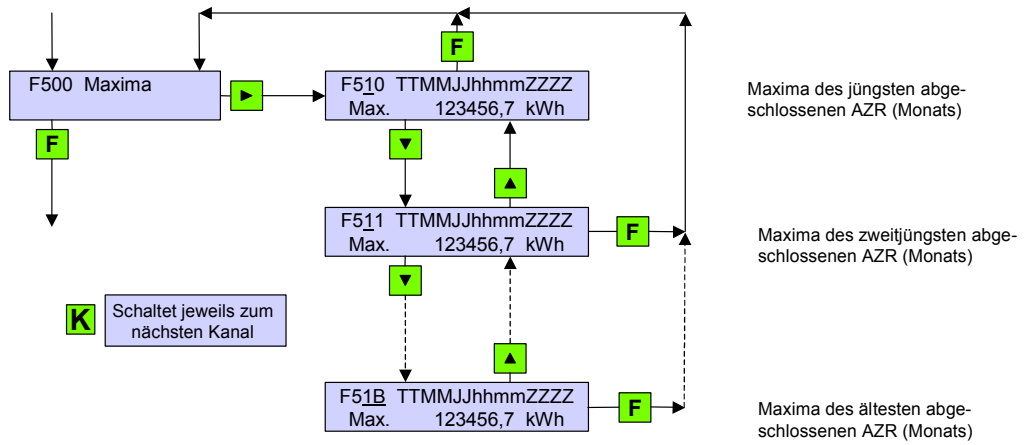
F500 Maxima

F

F

F510 TTMMJJhhmmZZZZ
Max. 123456,7 kWh

Maxima des jüngsten abgeschlossenen AZR (Monats)

F511 TTMMJJhhmmZZZZ
Max. 123456,7 kWh

F

Maxima des zweitjüngsten abgeschlossenen AZR (Monats)

K

Schaltet jeweils zum nächsten Kanal

F51B TTMMJJhhmmZZZZ
Max. 123456,7 kWh

F

Maxima des ältesten abgeschlossenen AZR (Monats)